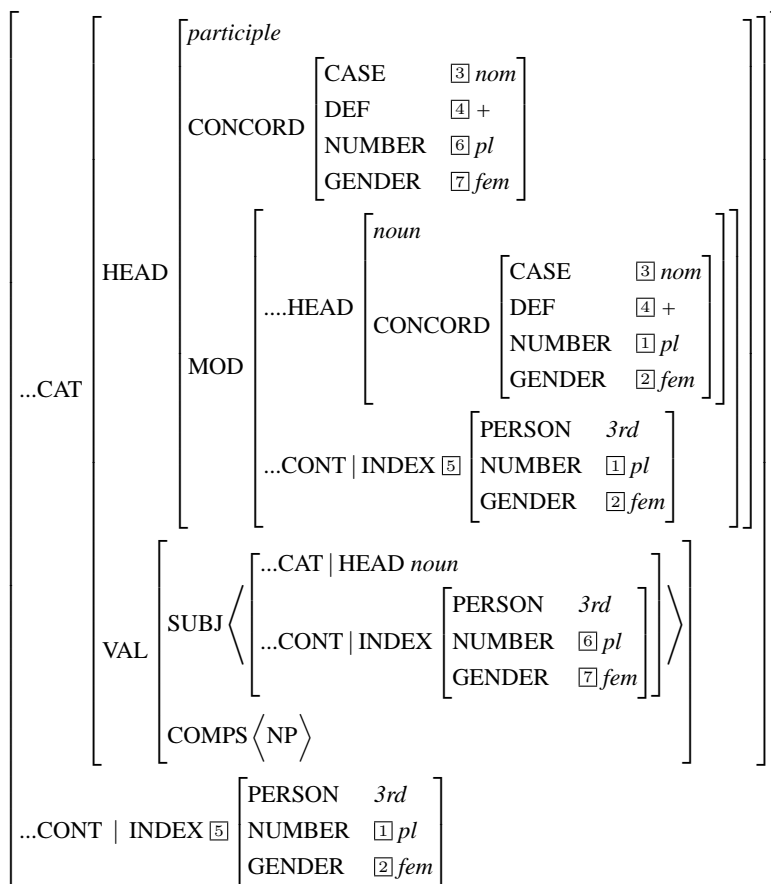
$$\left[\begin{array}{l}
\text{...CAT}\left[\begin{array}{l}
\text{HEAD}\left[\begin{array}{l}
\textit{participle}\\
\text{CONCORD}\left[\begin{array}{ll}\text{CASE} & \boxed{3}\ \textit{nom}\\ \text{DEF} & \boxed{4}\ +\\ \text{NUMBER} & \boxed{6}\ \textit{pl}\\ \text{GENDER} & \boxed{7}\ \textit{fem}\end{array}\right]\\
\text{MOD}\left[\begin{array}{l}
\text{....HEAD}\left[\begin{array}{l}\textit{noun}\\ \text{CONCORD}\left[\begin{array}{ll}\text{CASE} & \boxed{3}\ \textit{nom}\\ \text{DEF} & \boxed{4}\ +\\ \text{NUMBER} & \boxed{1}\ \textit{pl}\\ \text{GENDER} & \boxed{2}\ \textit{fem}\end{array}\right]\end{array}\right]\\
\text{...CONT | INDEX}\ \boxed{5}\left[\begin{array}{ll}\text{PERSON} & \textit{3rd}\\ \text{NUMBER} & \boxed{1}\ \textit{pl}\\ \text{GENDER} & \boxed{2}\ \textit{fem}\end{array}\right]
\end{array}\right]
\end{array}\right]\\
\text{VAL}\left[\begin{array}{l}
\text{SUBJ}\left\langle\left[\begin{array}{l}\text{...CAT | HEAD}\ \textit{noun}\\ \text{...CONT | INDEX}\left[\begin{array}{ll}\text{PERSON} & \textit{3rd}\\ \text{NUMBER} & \boxed{6}\ \textit{pl}\\ \text{GENDER} & \boxed{7}\ \textit{fem}\end{array}\right]\end{array}\right]\right\rangle\\
\text{COMPS}\left\langle\text{NP}\right\rangle
\end{array}\right]
\end{array}\right]\\
\text{...CONT | INDEX}\ \boxed{5}\left[\begin{array}{ll}\text{PERSON} & \textit{3rd}\\ \text{NUMBER} & \boxed{1}\ \textit{pl}\\ \text{GENDER} & \boxed{2}\ \textit{fem}\end{array}\right]
\end{array}\right]$$